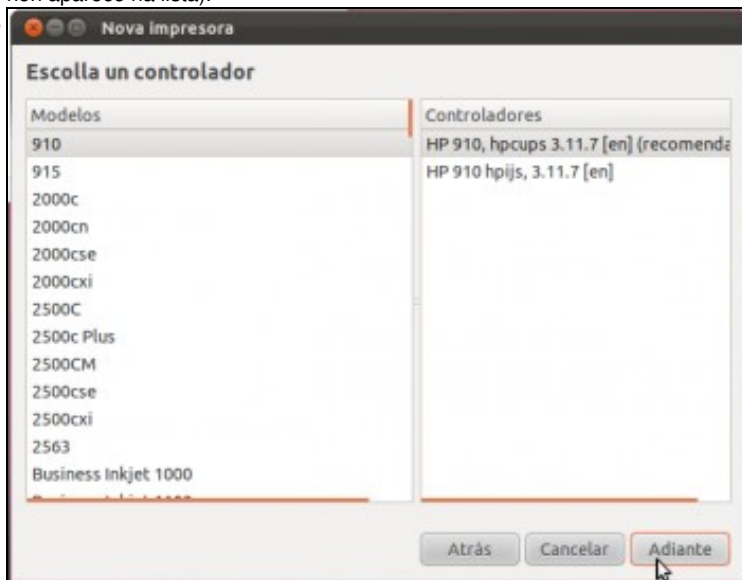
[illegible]

Nova impresora

Escolla un controlador

| Modelos |
|---|
| 910 |
| 915 |
| 2000c |
| 2000cn |
| 2000cse |
| 2000cxi |
| 2500C |
| 2500c Plus |
| 2500CM |
| 2500cse |
| 2500cxi |
| 2563 |
| Business Inkjet 1000 |
| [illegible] |

| Controladores |
|---|
| HP 910, hpcups 3.11.7 [en] (recomenda |
| HP 910 hpijs, 3.11.7 [en] |

Atrás Cancelar Adiante